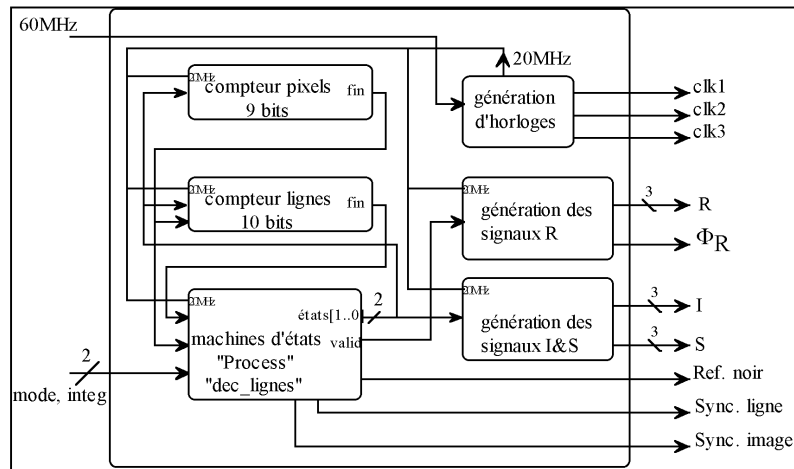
60MHz

20MHz

20MHz
compteur pixels
9 bits
fin

génération d'horloges

clk1
clk2
clk3

20MHz
compteur lignes
10 bits
fin

20MHz
génération des signaux R

3
R
$\Phi_R$

20MHz
machines d'états
"Process"
"dec_lignes"
états[1..0]
valid
2

20MHz
génération des signaux I&S

3
I
3
S

2
mode, integ

Ref. noir
Sync. ligne
Sync. image